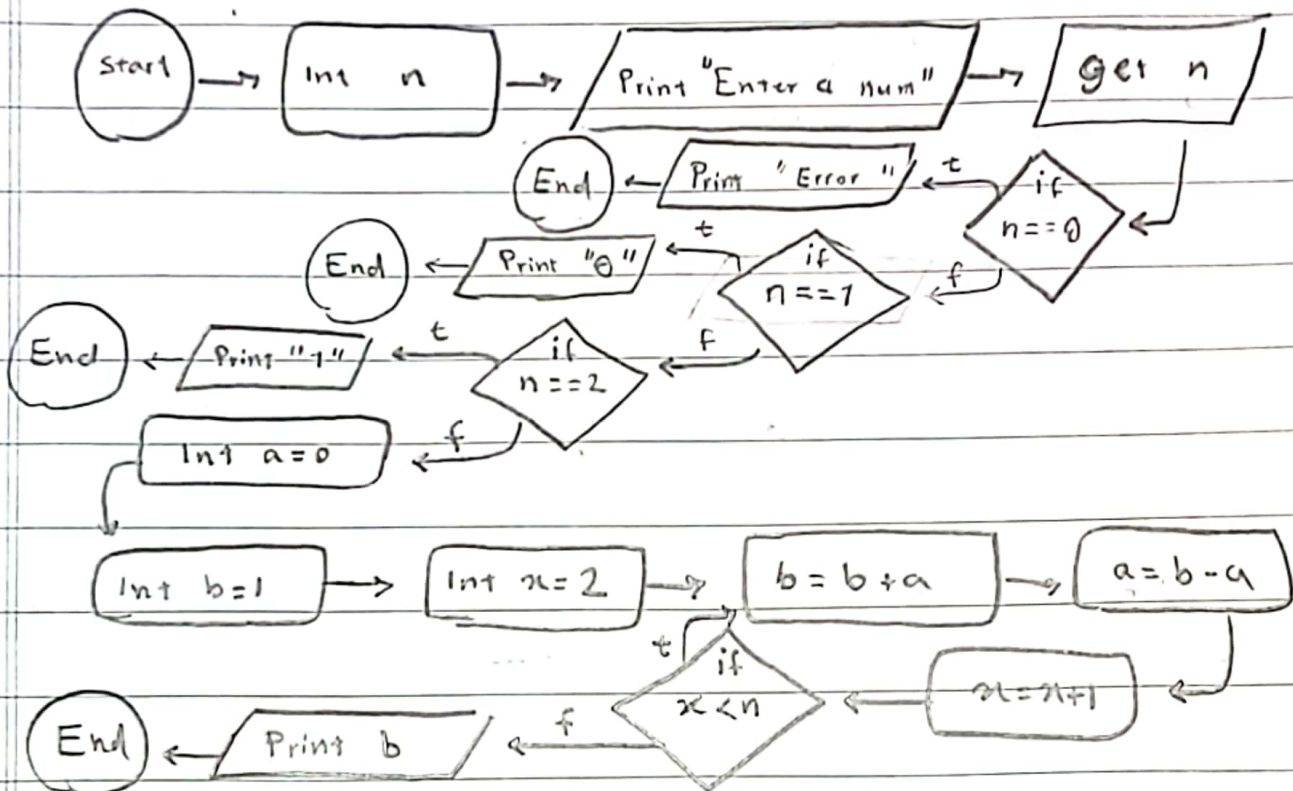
Start

Int n

Print "Enter a num"

get n

if n==0

t

Print "Error"

End

f

if n==1

t

Print "0"

End

f

if n==2

t

Print "1"

End

f

Int a=0

Int b=1

Int x=2

b=b+a

a=b-a

x=x+1

if x<n

t

f

Print b

End